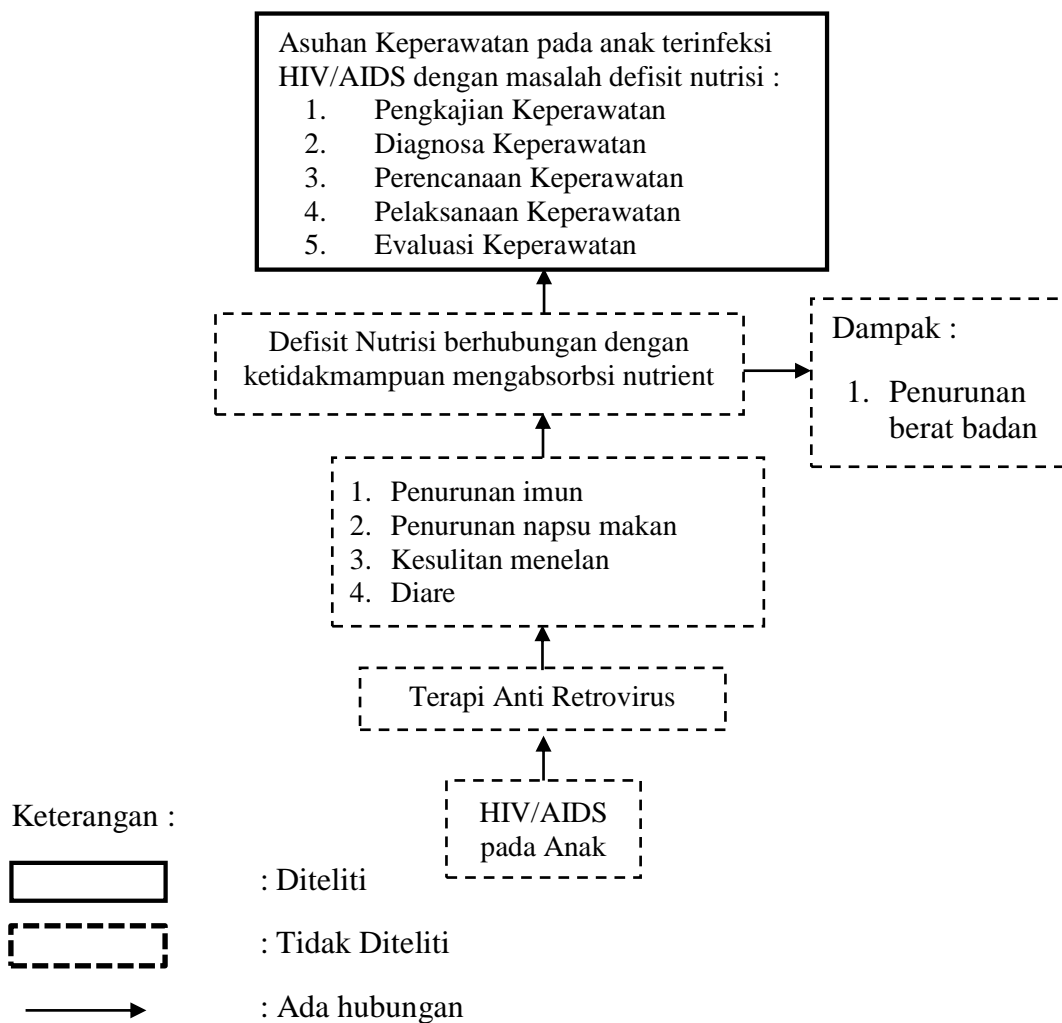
Asuhan Keperawatan pada anak terinfeksi HIV/AIDS dengan masalah defisit nutrisi :
1. Pengkajian Keperawatan
2. Diagnosa Keperawatan
3. Perencanaan Keperawatan
4. Pelaksanaan Keperawatan
5. Evaluasi Keperawatan

Defisit Nutrisi berhubungan dengan ketidakmampuan mengabsorbsi nutrient

Dampak :
1. Penurunan berat badan

1. Penurunan imun
2. Penurunan napsu makan
3. Kesulitan menelan
4. Diare

Terapi Anti Retrovirus

HIV/AIDS pada Anak

Keterangan :
: Diteliti
: Tidak Diteliti
: Ada hubungan